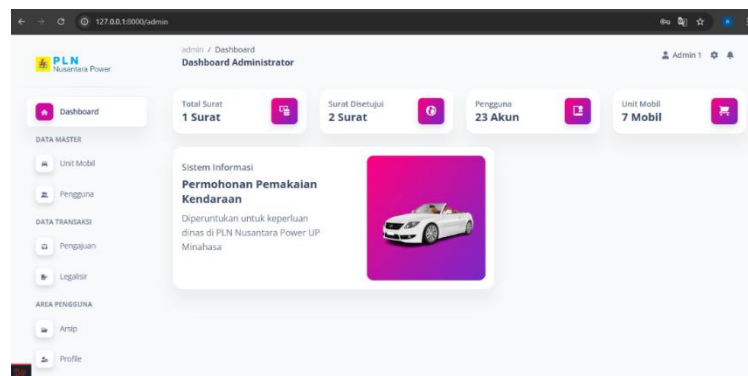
127.0.0.1:8000/admin

PLN
Nusantara Power

admin / Dashboard
Dashboard Administrator

Admin 1

Dashboard

DATA MASTER

Unit Mobil

Pengguna

DATA TRANSAKSI

Pengajuan

Legalisir

AREA PENGGUNA

Arsip

Profile

Total Surat
1 Surat

Surat Disetujui
2 Surat

Pengguna
23 Akun

Unit Mobil
7 Mobil

Sistem Informasi

Permohonan Pemakaian Kendaraan

Diperuntukan untuk keperluan dinas di PLN Nusantara Power UP Minahasa